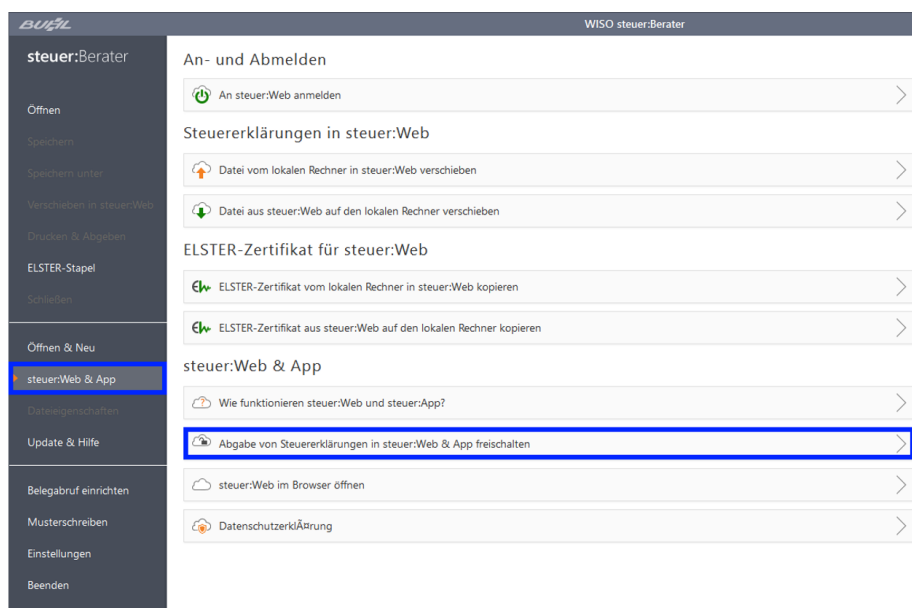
BUHL

WISO steuer:Berater

steuer:Berater

Öffnen

Speichern

Speichern unter

Verschieben in steuer:Web

Drucken & Abgeben

ELSTER-Stapel

Schließen

Öffnen & Neu

steuer:Web & App

Dateieigenschaften

Update & Hilfe

Belegabruf einrichten

Musterschreiben

Einstellungen

Beenden

An- und Abmelden

An steuer:Web anmelden

Steuererklärungen in steuer:Web

Datei vom lokalen Rechner in steuer:Web verschieben

Datei aus steuer:Web auf den lokalen Rechner verschieben

ELSTER-Zertifikat für steuer:Web

ELSTER-Zertifikat vom lokalen Rechner in steuer:Web kopieren

ELSTER-Zertifikat aus steuer:Web auf den lokalen Rechner kopieren

steuer:Web & App

Wie funktionieren steuer:Web und steuer:App?

Abgabe von Steuererklärungen in steuer:Web & App freischalten

steuer:Web im Browser öffnen

DatenschutzerklÃ¤rung